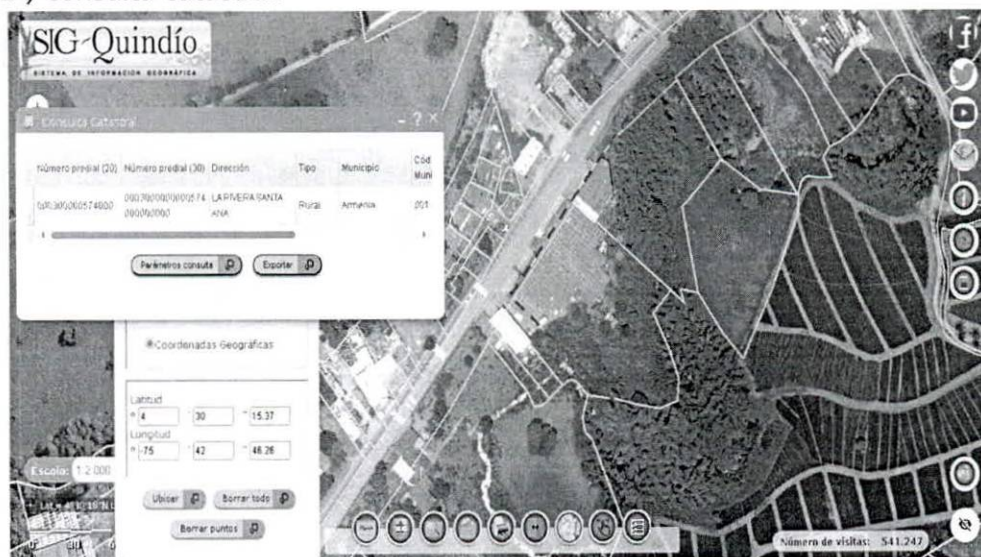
SIG-Quindío
SISTEMA DE INFORMACIÓN GEOGRÁFICA

Consulta Catastral

| Número predial (20) | Número predial (30) | Dirección | Tipo | Municipio | Cód Muni |
|---|---|---|---|---|---|
| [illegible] | 00030000000574 0000000 | LA RIVERA SANTA ANA | Rural | Armenia | 001 |

Parámetros consulta
Exportar

Coordenadas Geograficas

Latitud
4 30 15.37
Longitud
-75 42 46.26

Ubicar
Borrar todo
Borrar puntos

Escala: 1:2.000

Número de visitas: 541.247